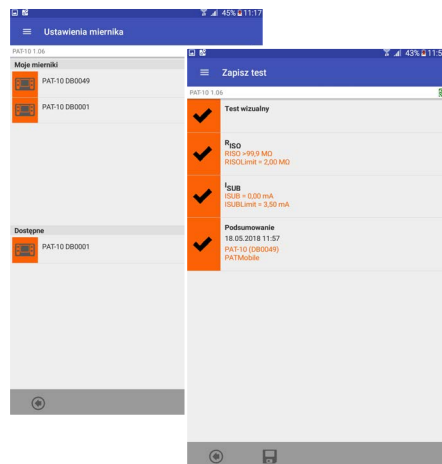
45% 11:17

Ustawienia miernika

PAT-10 1.06

Moje mierniki

PAT-10 DB0049

PAT-10 DB0001

Dostępne

PAT-10 DB0001

43% 11:5

Zapisz test

PAT-10 1.06

Test wizualny

$R_{ISO}$
RISO >99,9 MΩ
RISOLimit = 2,00 MΩ

$I_{SUB}$
ISUB = 0,00 mA
ISUBLimit = 3,50 mA

Podsumowanie
18.05.2018 11:57
PAT-10 (DB0049)
PATMobile